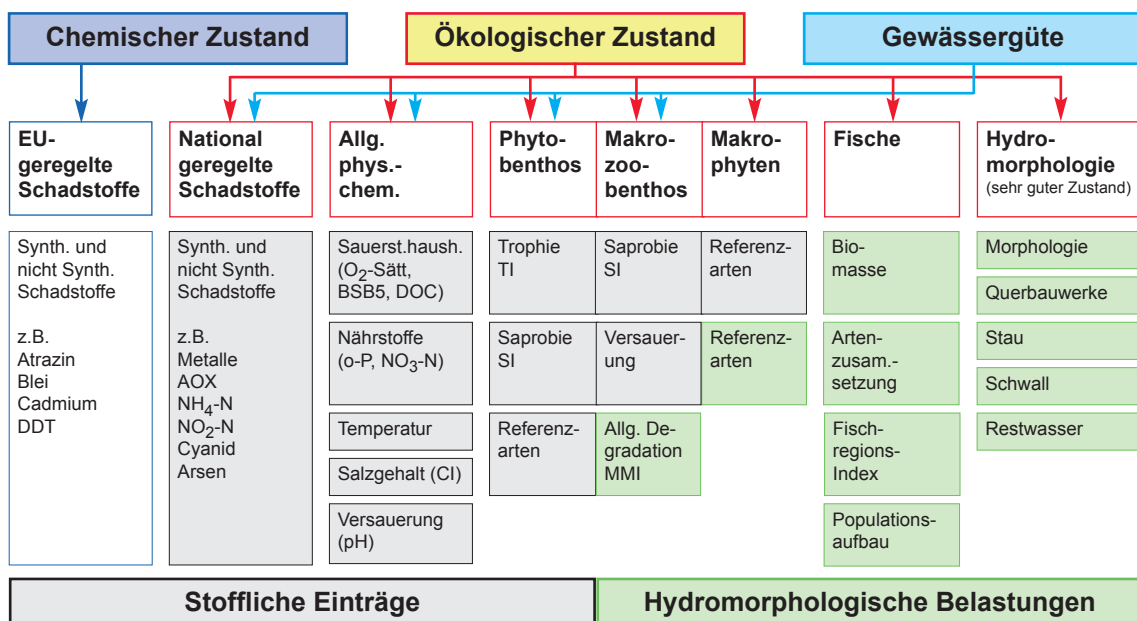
Chemischer Zustand

Ökologischer Zustand

Gewässergüte

EU-geregelte Schadstoffe

National geregelte Schadstoffe

Allg. phys.-chem.

Phyto-benthos

Makro-zoo-benthos

Makro-phyten

Fische

Hydro-morphologie
(sehr guter Zustand)

Synth. und nicht Synth. Schadstoffe

z.B.
Atrazin
Blei
Cadmium
DDT

Synth. und nicht Synth. Schadstoffe

z.B.
Metalle
AOX
$NH_4$-N
$NO_2$-N
Cyanid
Arsen

Sauerst.haush. ($O_2$-Sätt, BSB5, DOC)

Nährstoffe (o-P, $NO_3$-N)

Temperatur

Salzgehalt (Cl)

Versauerung (pH)

Trophie TI

Saprobie SI

Referenz-arten

Saprobie SI

Versauer-ung

Allg. De-gradation MMI

Referenz-arten

Referenz-arten

Bio-masse

Arten-zusam.-setzung

Fisch-regions-Index

Populations-aufbau

Morphologie

Querbauwerke

Stau

Schwall

Restwasser

Stoffliche Einträge

Hydromorphologische Belastungen